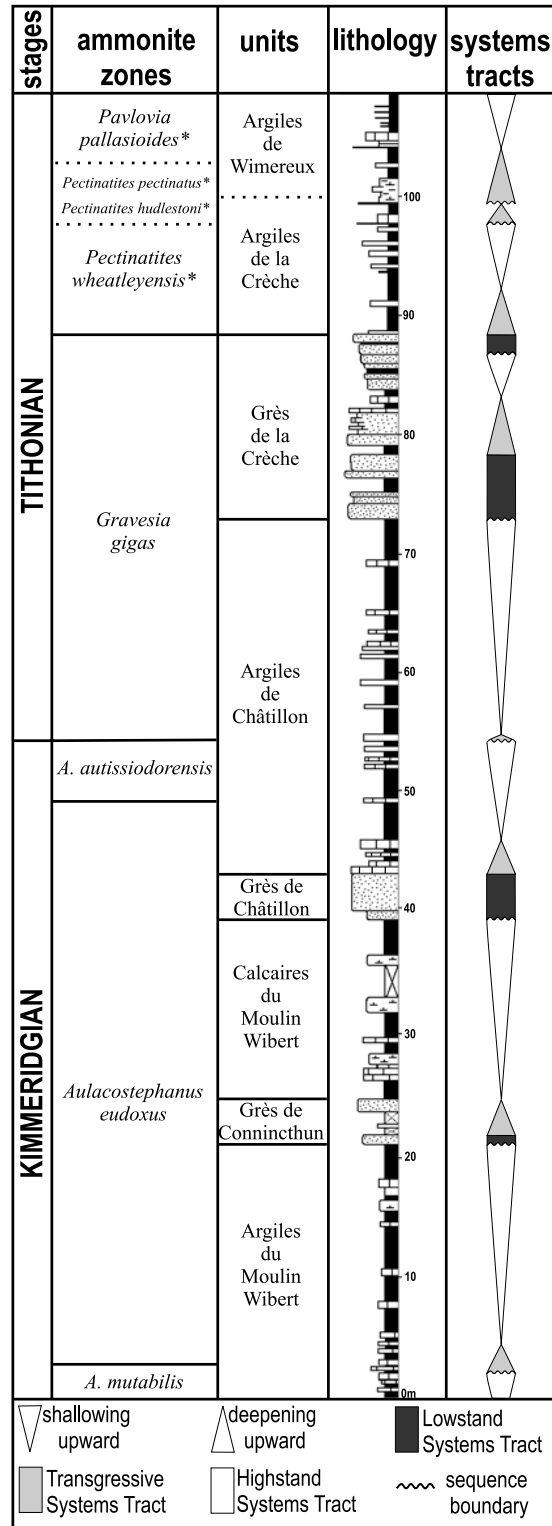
| stages | ammonite zones | units | lithology | systems tracts |
|---|---|---|---|---|
| TITHONIAN | *Pavlovia pallasioides\** | Argiles de Wimereux | | |
| | *Pectinatites pectinatus\** | | 100 | |
| | *Pectinatites hudlestoni\** | Argiles de la Crèche | | |
| | *Pectinatites wheatleyensis\** | | 90 | |
| | *Gravesia gigas* | Grès de la Crèche | 80 | |
| | | Argiles de Châtillon | 70 | |
| | | | 60 | |
| KIMMERIDGIAN | *A. autissiodorensis* | | 50 | |
| | *Aulacostephanus eudoxus* | Grès de Châtillon | 40 | |
| | | Calcaires du Moulin Wibert | 30 | |
| | | Grès de Connincthun | 20 | |
| | | Argiles du Moulin Wibert | 10 | |
| | *A. mutabilis* | | 0m | |

shallowing upward
deepening upward
Lowstand Systems Tract
Transgressive Systems Tract
Highstand Systems Tract
sequence boundary